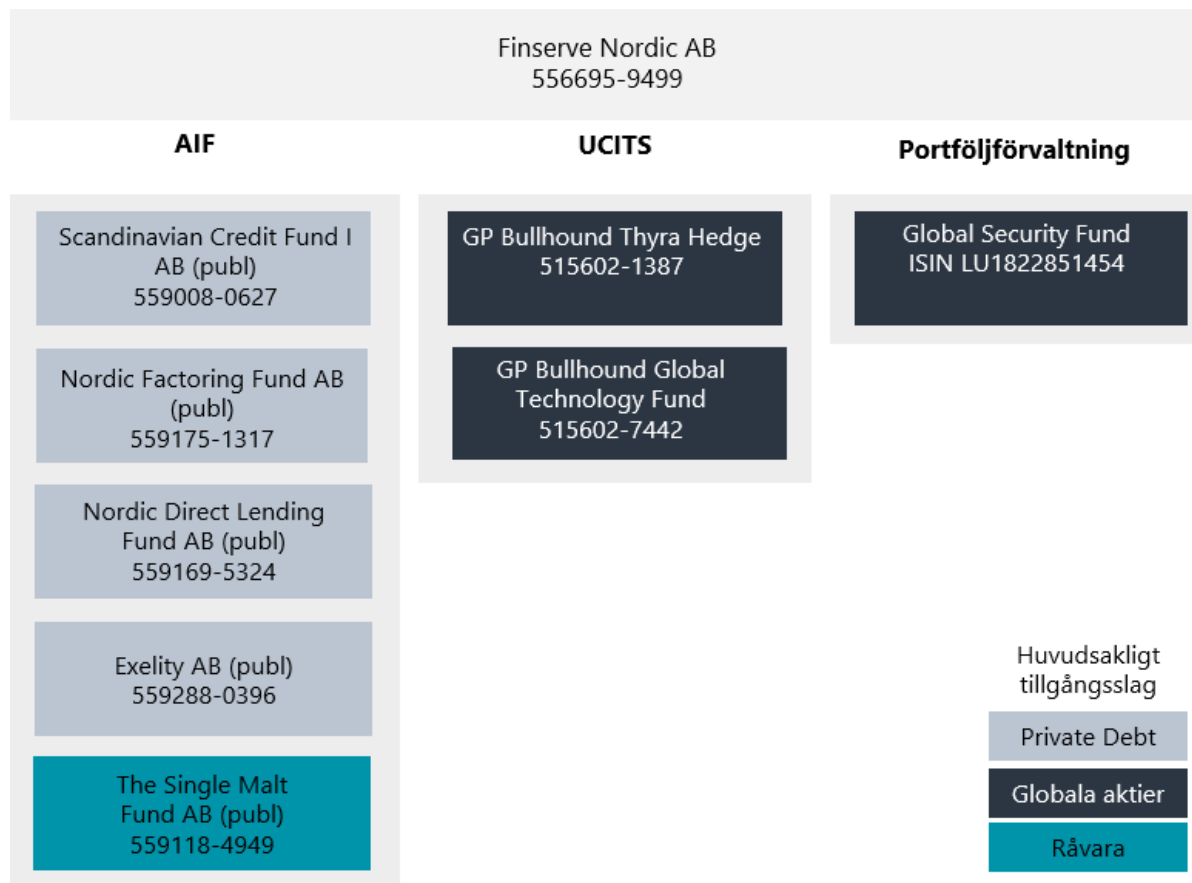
Finserve Nordic AB
556695-9499

AIF

UCITS

Portföljförvaltning

Scandinavian Credit Fund I AB (publ)
559008-0627

Nordic Factoring Fund AB (publ)
559175-1317

Nordic Direct Lending Fund AB (publ)
559169-5324

Exelity AB (publ)
559288-0396

The Single Malt Fund AB (publ)
559118-4949

GP Bullhound Thyra Hedge
515602-1387

GP Bullhound Global Technology Fund
515602-7442

Global Security Fund
ISIN LU1822851454

Huvudsakligt tillgångsslag

Private Debt

Globala aktier

Råvara